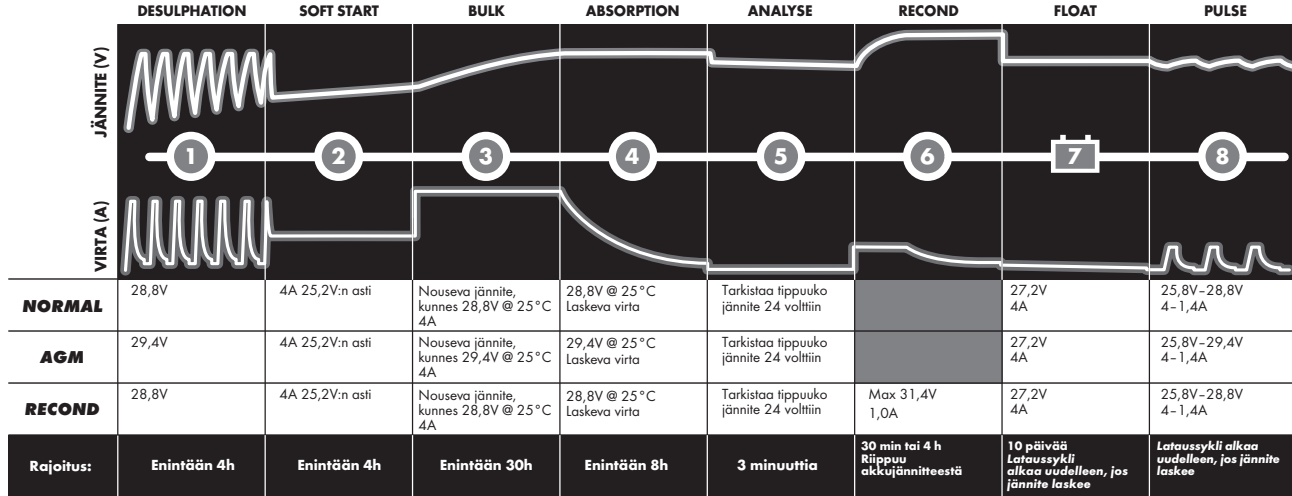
|  | DESULPHATION | SOFT START | BULK | ABSORPTION | ANALYSE | RECOND | FLOAT | PULSE |
|---|---|---|---|---|---|---|---|---|
| JÄNNITE (V) / VIRTA (A) | 1 | 2 | 3 | 4 | 5 | 6 | 7 | 8 |
| NORMAL | 28,8V | 4A 25,2V:n asti | Nouseva jännite, kunnes 28,8V @ 25°C 4A | 28,8V @ 25°C Laskeva virta | Tarkistaa tippuuko jännite 24 volttiin |  | 27,2V 4A | 25,8V–28,8V 4–1,4A |
| AGM | 29,4V | 4A 25,2V:n asti | Nouseva jännite, kunnes 29,4V @ 25°C 4A | 29,4V @ 25°C Laskeva virta | Tarkistaa tippuuko jännite 24 volttiin |  | 27,2V 4A | 25,8V–29,4V 4–1,4A |
| RECOND | 28,8V | 4A 25,2V:n asti | Nouseva jännite, kunnes 28,8V @ 25°C 4A | 28,8V @ 25°C Laskeva virta | Tarkistaa tippuuko jännite 24 volttiin | Max 31,4V 1,0A | 27,2V 4A | 25,8V–28,8V 4–1,4A |
| Rajoitus: | Enintään 4h | Enintään 4h | Enintään 30h | Enintään 8h | 3 minuuttia | 30 min tai 4 h Riippuu akkujännitteestä | 10 päivää Lataussykli alkaa uudelleen, jos jännite laskee | Lataussykli alkaa uudelleen, jos jännite laskee |